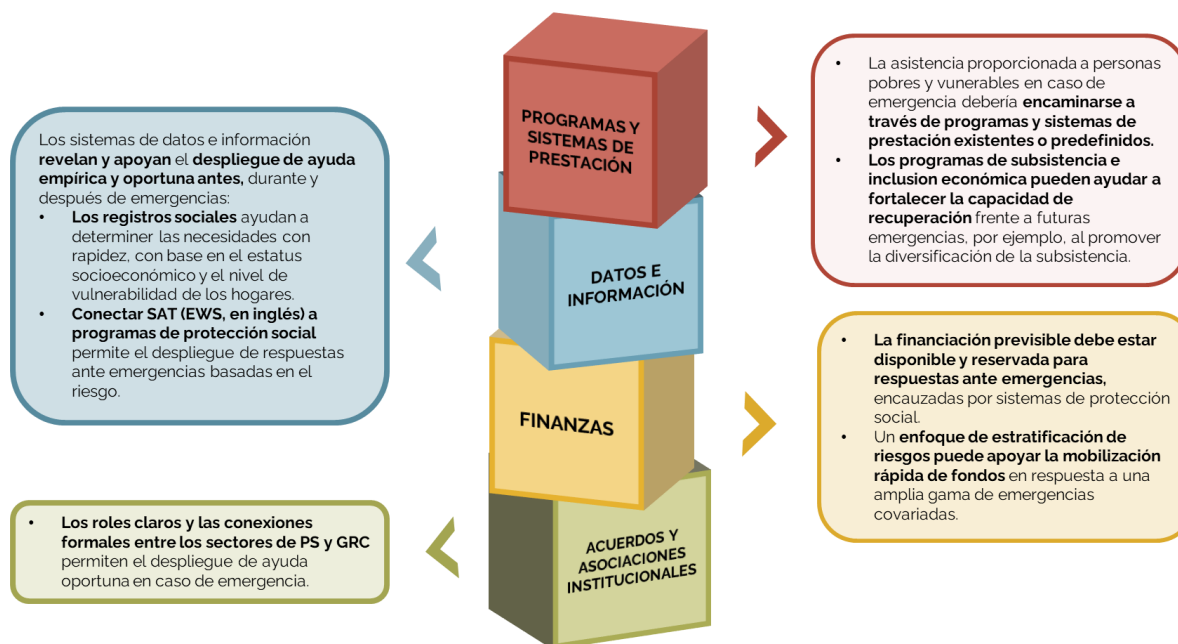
Los sistemas de datos e información **revelan y apoyan** el **despliegue de ayuda empírica y oportuna antes,** durante y después de emergencias:

- **Los registros sociales** ayudan a determiner las necesidades con rapidez, con base en el estatus socioeconómico y el nivel de vulnerabilidad de los hogares.
- **Conectar SAT (EWS, en inglés) a programas de protección social** permite el despliegue de respuestas ante emergencias basadas en el riesgo.

- **Los roles claros y las conexiones formales entre los sectores de PS y GRC** permiten el despliegue de ayuda oportuna en caso de emergencia.

PROGRAMAS Y SISTEMAS DE PRESTACIÓN

DATOS E INFORMACIÓN

FINANZAS

ACUERDOS Y ASOCIACIONES INSTITUCIONALES

- La asistencia proporcionada a personas pobres y vunerables en caso de emergencia debería **encaminarse a través de programas y sistemas de prestación existentes o predefinidos.**
- **Los programas de subsistencia e inclusion económica pueden ayudar a fortalecer la capacidad de recuperación** frente a futuras emergencias, por ejemplo, al promover la diversificación de la subsistencia.

- **La financiación previsible debe estar disponible y reservada para respuestas ante emergencias,** encauzadas por sistemas de protección social.
- Un **enfoque de estratificación de riesgos puede apoyar la mobilización rápida de fondos** en respuesta a una amplia gama de emergencias covariadas.